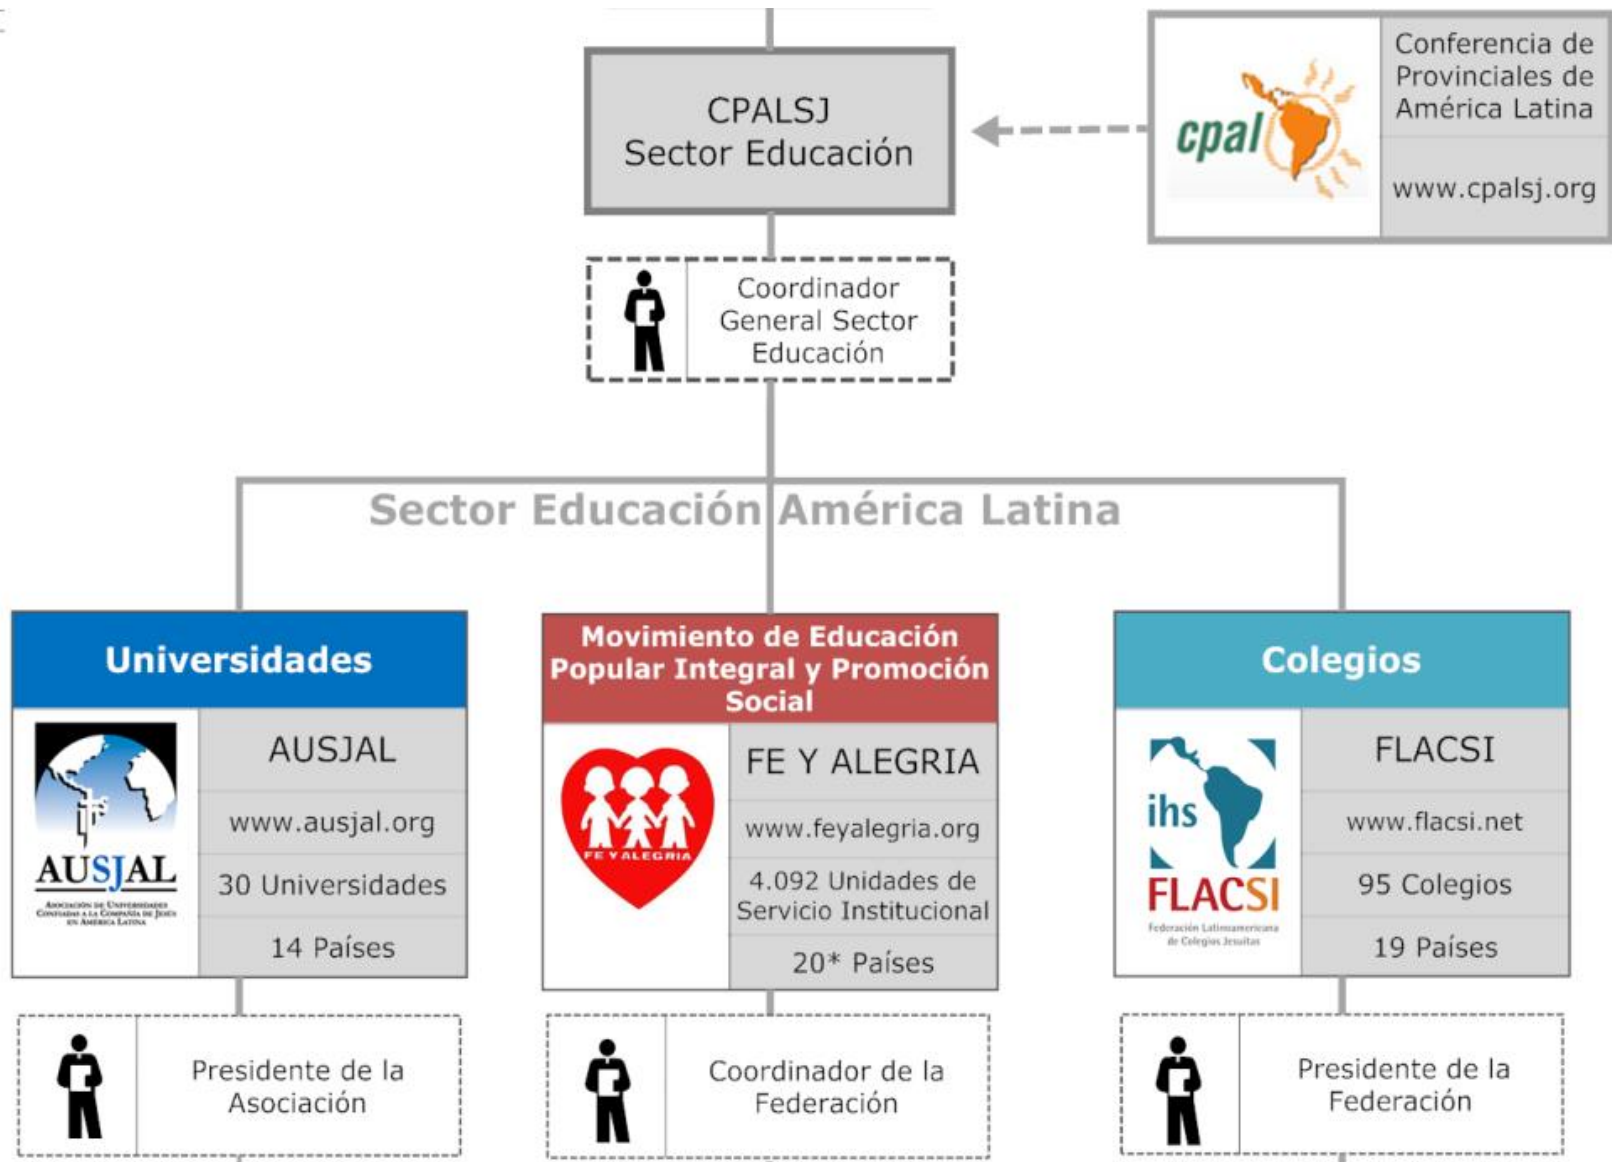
CPALSJ
Sector Educación

cpal

Conferencia de Provinciales de América Latina

www.cpalsj.org

Coordinador General Sector Educación

Sector Educación América Latina

Universidades

AUSJAL
Asociación de Universidades Confiadas a la Compañía de Jesús en América Latina

AUSJAL

www.ausjal.org

30 Universidades

14 Países

Movimiento de Educación Popular Integral y Promoción Social

FE Y ALEGRIA

FE Y ALEGRIA

www.feyalegria.org

4.092 Unidades de Servicio Institucional

20* Países

Colegios

ihs
FLACSI
Federación Latinoamericana de Colegios Jesuitas

FLACSI

www.flacsi.net

95 Colegios

19 Países

Presidente de la Asociación

Coordinador de la Federación

Presidente de la Federación